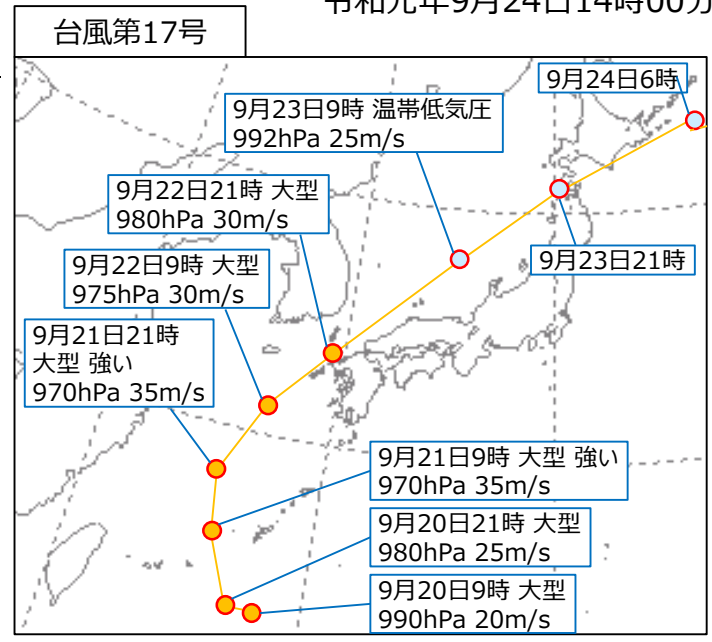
台風第17号

令和元年9月24日14時00分

9月24日6時

9月23日9時 温帯低気圧
992hPa 25m/s

9月22日21時 大型
980hPa 30m/s

9月23日21時

9月22日9時 大型
975hPa 30m/s

9月21日21時
大型 強い
970hPa 35m/s

9月21日9時 大型 強い
970hPa 35m/s

9月20日21時 大型
980hPa 25m/s

9月20日9時 大型
990hPa 20m/s